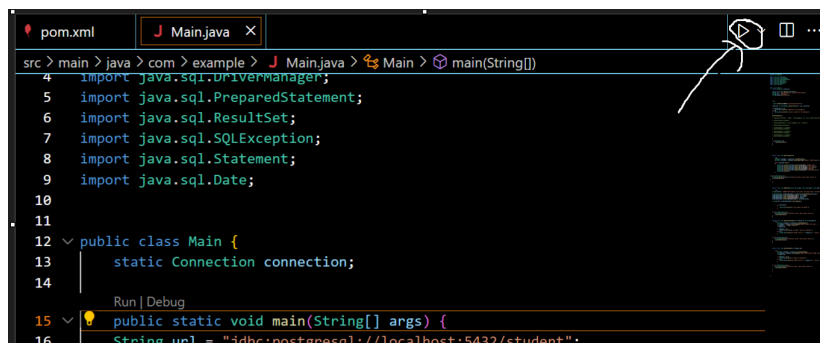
pom.xml
Main.java ×

src > main > java > com > example > Main.java > Main > main(String[])

4 import java.sql.DriverManager;
5 import java.sql.PreparedStatement;
6 import java.sql.ResultSet;
7 import java.sql.SQLException;
8 import java.sql.Statement;
9 import java.sql.Date;
10
11
12 public class Main {
13 static Connection connection;
14
Run | Debug
15 public static void main(String[] args) {
16 String url = "jdbc:postgresql://localhost:5432/student";